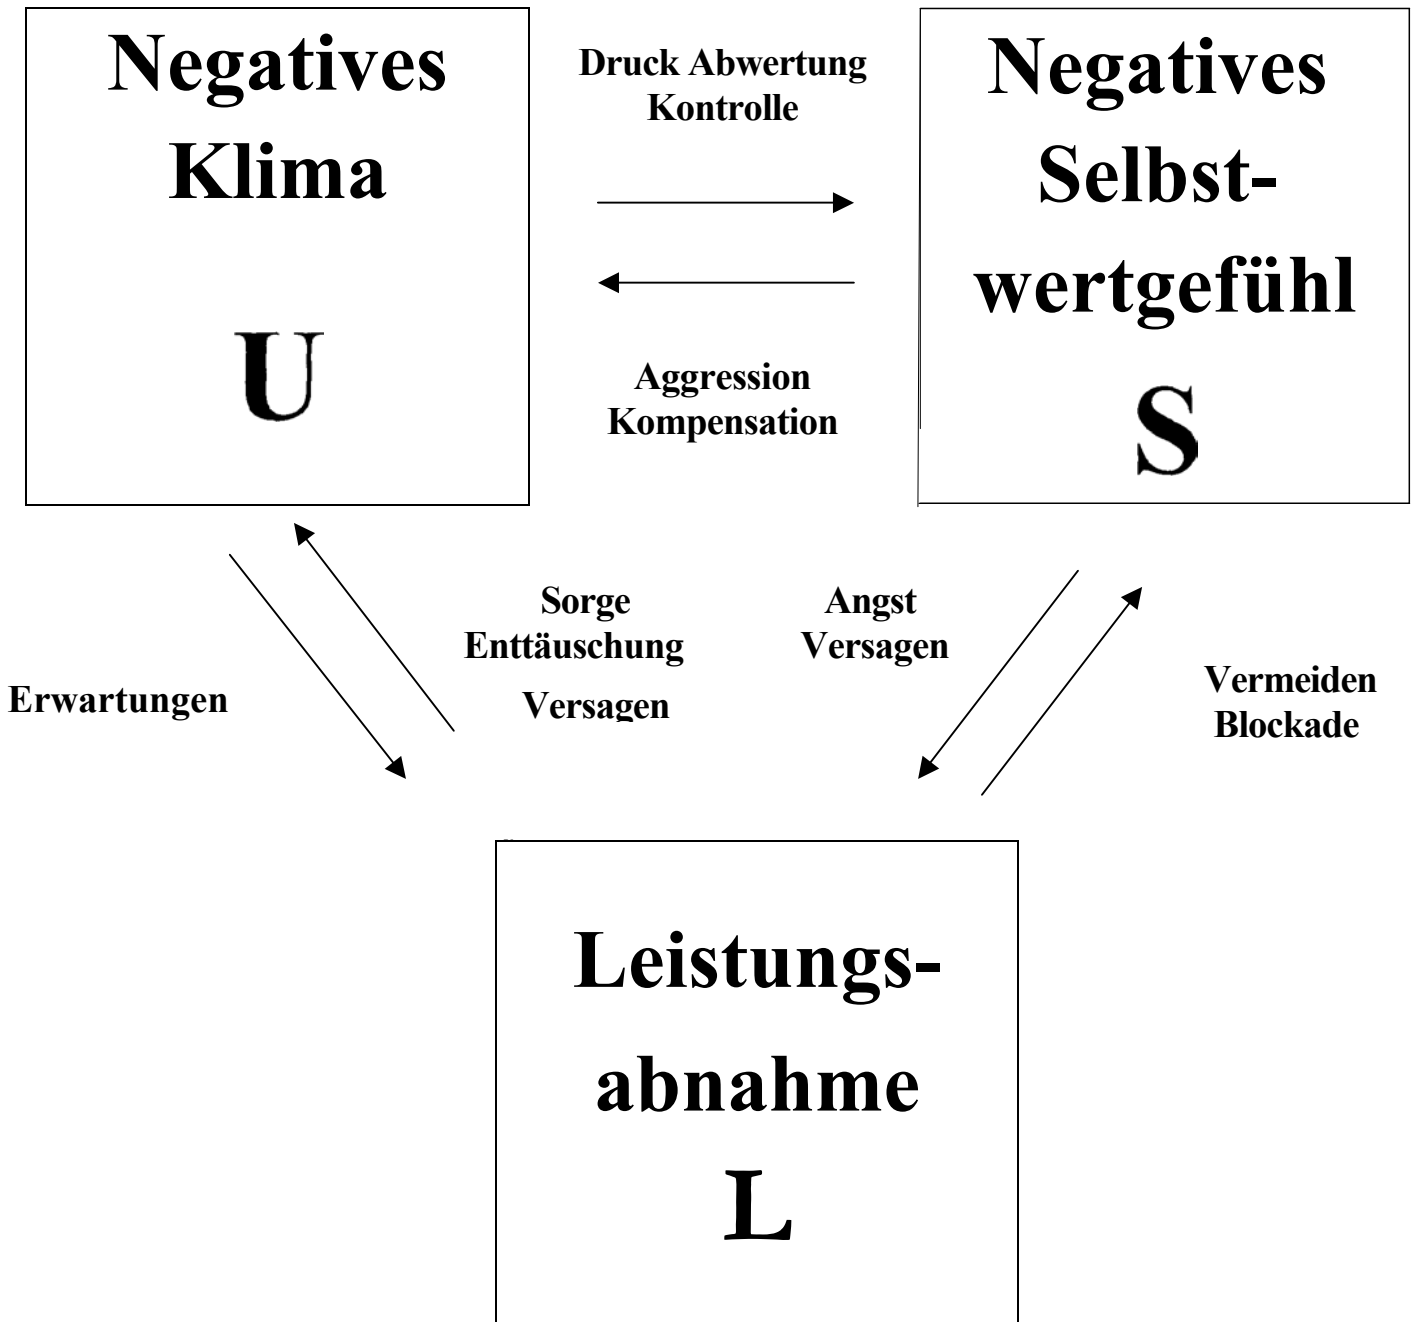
Negatives Klima

U

Druck Abwertung
Kontrolle

Aggression
Kompensation

Negatives Selbstwertgefühl

S

Erwartungen

Sorge
Enttäuschung
Versagen

Angst
Versagen

Vermeiden
Blockade

Leistungsabnahme

L